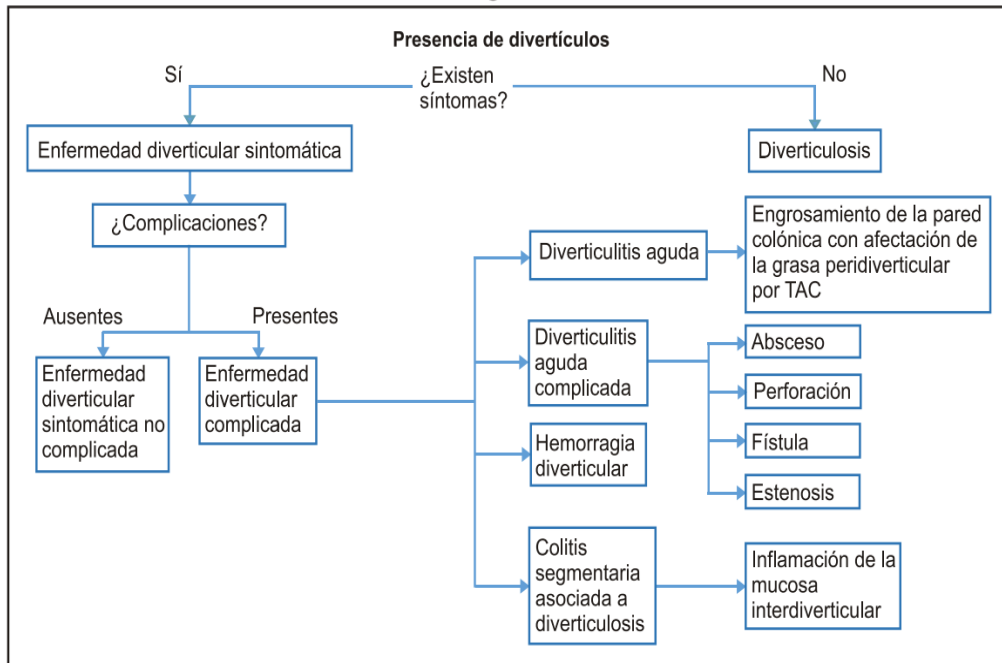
Presencia de divertículos

Sí

¿Existen síntomas?

No

Enfermedad diverticular sintomática

Diverticulosis

¿Complicaciones?

Ausentes

Presentes

Enfermedad diverticular sintomática no complicada

Enfermedad diverticular complicada

Diverticulitis aguda

Engrosamiento de la pared colónica con afectación de la grasa peridiverticular por TAC

Diverticulitis aguda complicada

Absceso

Perforación

Fístula

Estenosis

Hemorragia diverticular

Colitis segmentaria asociada a diverticulosis

Inflamación de la mucosa interdiverticular